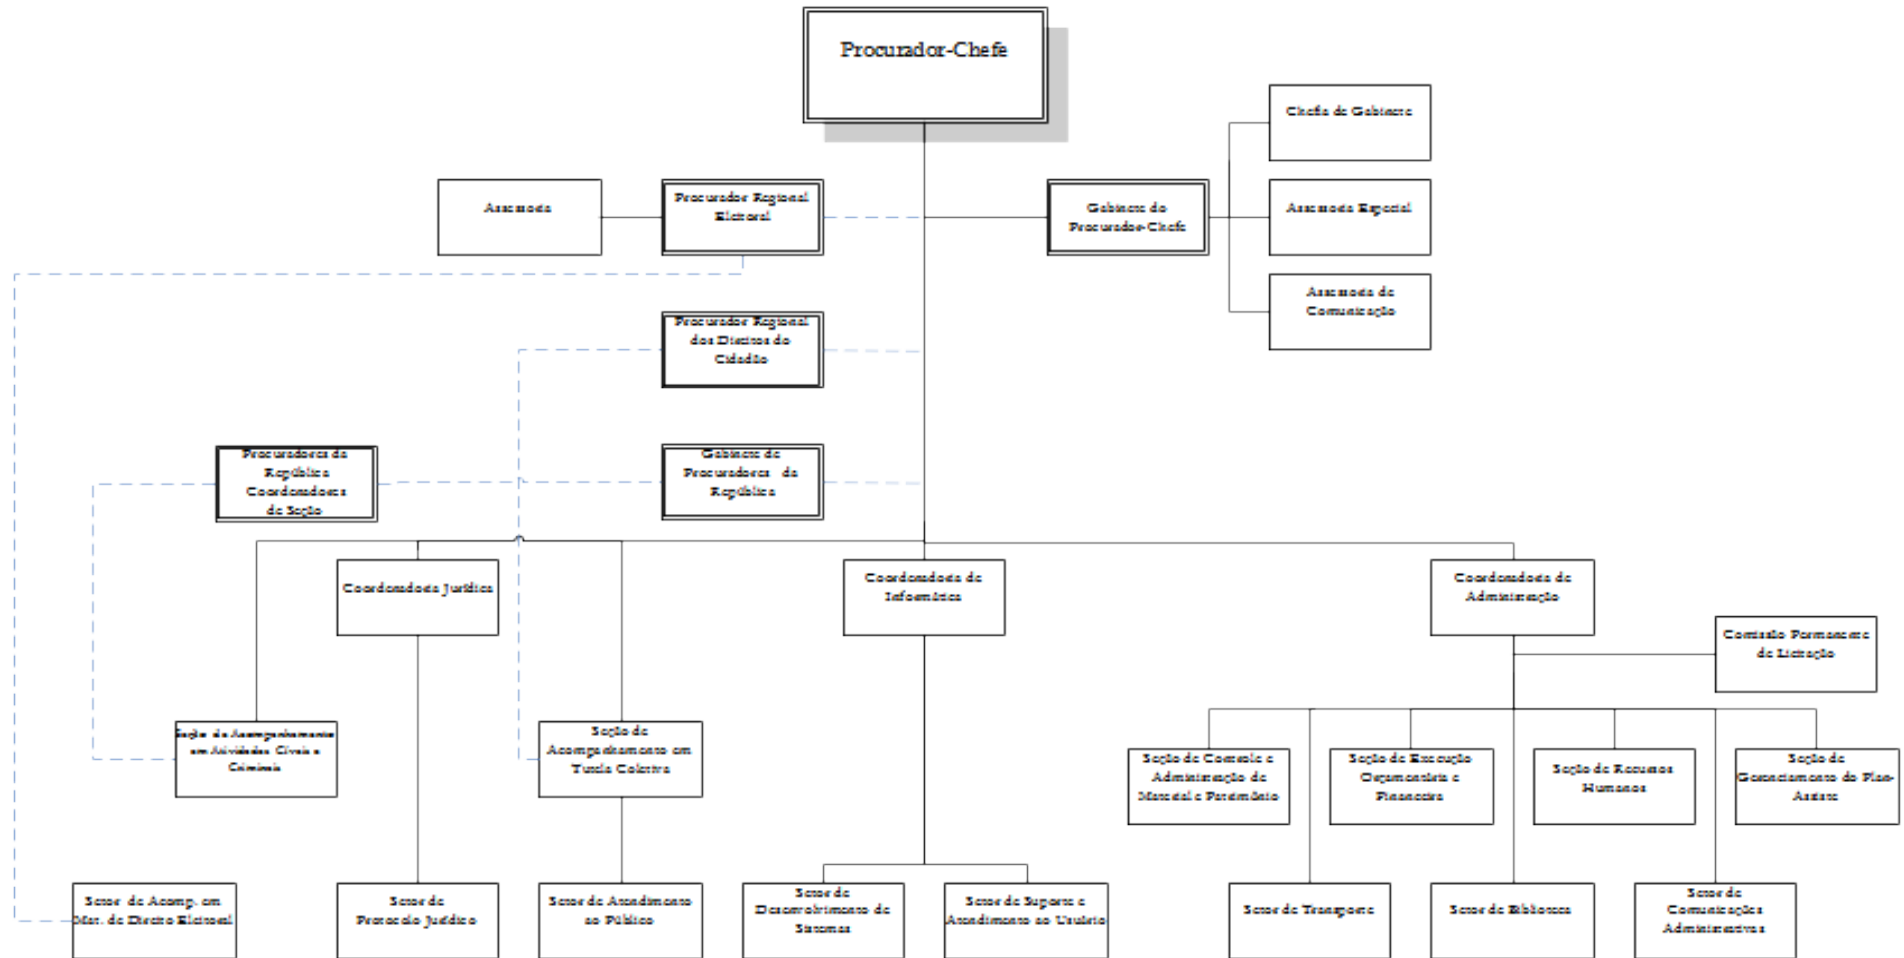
Procurador-Chefe

Chefia de Gabinete

Assessoria

Procurador Regional Eleitoral

Gabinete do Procurador-Chefe

Assessoria Especial

Assessoria de Comunicação

Procurador Regional dos Direitos do Cidadão

Procuradores da República Coordenadores de Seção

Gabinete de Procuradores da República

Coordenadoria Jurídica

Coordenadoria de Informática

Coordenadoria de Administração

Comissão Permanente de Licitação

Seção de Acompanhamento em Atividades Cíveis e Criminais

Seção de Acompanhamento em Tutela Coletiva

Seção de Controle e Administração de Material e Patrimônio

Seção de Execução Orçamentária e Financeira

Seção de Recursos Humanos

Seção de Gerenciamento do Plan-Assiste

Setor de Acomp. em Mat. de Direito Eleitoral

Setor de Protocolo Jurídico

Setor de Atendimento ao Público

Setor de Desenvolvimento de Sistemas

Setor de Suporte e Atendimento ao Usuário

Setor de Transporte

Setor de Biblioteca

Setor de Comunicações Administrativas